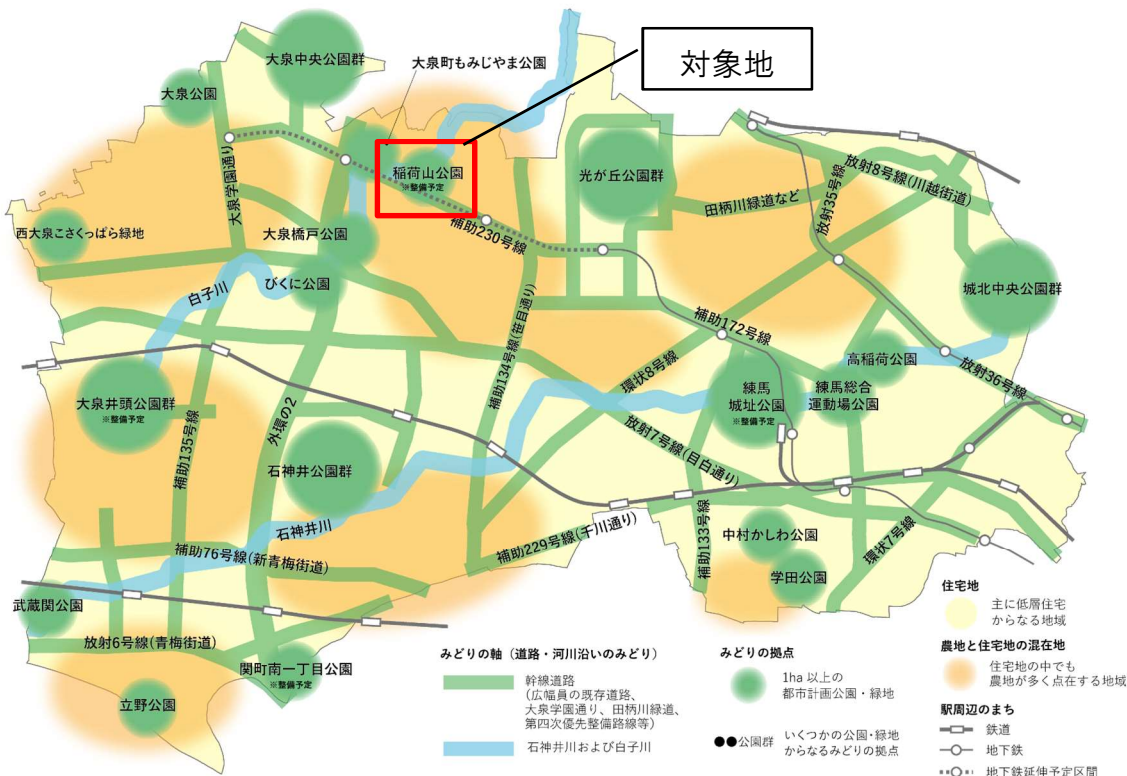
対象地

大泉中央公園群
大泉町もみじやま公園
大泉公園
大泉学園通り
稲荷山公園
※整備予定
光が丘公園群
放射8号線(川越街道)
放射35号線
田柄川緑道など
西大泉こさくっぱら緑地
大泉橋戸公園
補助230号線
城北中央公園群
白子川
びくに公園
補助134号線(笹目通り)
補助172号線
高稲荷公園
放射36号線
環状8号線
大泉井頭公園群
※整備予定
練馬城址公園
※整備予定
練馬総合運動場公園
補助135号線
外環の2
放射7号線(目白通り)
石神井公園群
石神井川
補助76号線(新青梅街道)
補助229号線(千川通り)
補助133号線
中村かしわ公園
環状7号線
学田公園
武蔵関公園
放射6号線(青梅街道)
関町南一丁目公園
※整備予定
立野公園

みどりの軸(道路・河川沿いのみどり)
幹線道路
(広幅員の既存道路、大泉学園通り、田柄川緑道、第四次優先整備路線等)
石神井川および白子川

みどりの拠点
1ha 以上の都市計画公園・緑地
●●公園群 いくつかの公園・緑地からなるみどりの拠点

住宅地
主に低層住宅からなる地域
農地と住宅地の混在地
住宅地の中でも農地が多く点在する地域
駅周辺のまち
鉄道
地下鉄
地下鉄延伸予定区間